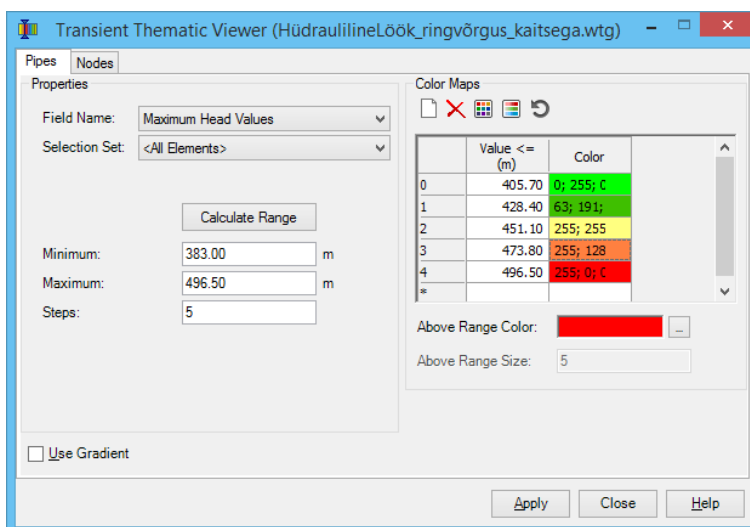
Transient Thematic Viewer (HüdraulilineLöök_ringvõrgus_kaitsega.wtg)

Pipes | Nodes

Properties

Field Name: Maximum Head Values

Selection Set: <All Elements>

Calculate Range

Minimum: 383.00 m

Maximum: 496.50 m

Steps: 5

Color Maps

| | Value <= (m) | Color |
|---|---|---|
| 0 | 405.70 | 0; 255; C |
| 1 | 428.40 | 63; 191; |
| 2 | 451.10 | 255; 255 |
| 3 | 473.80 | 255; 128 |
| 4 | 496.50 | 255; 0; C |
| * | | |

Above Range Color: ...

Above Range Size: 5

Use Gradient

Apply Close Help